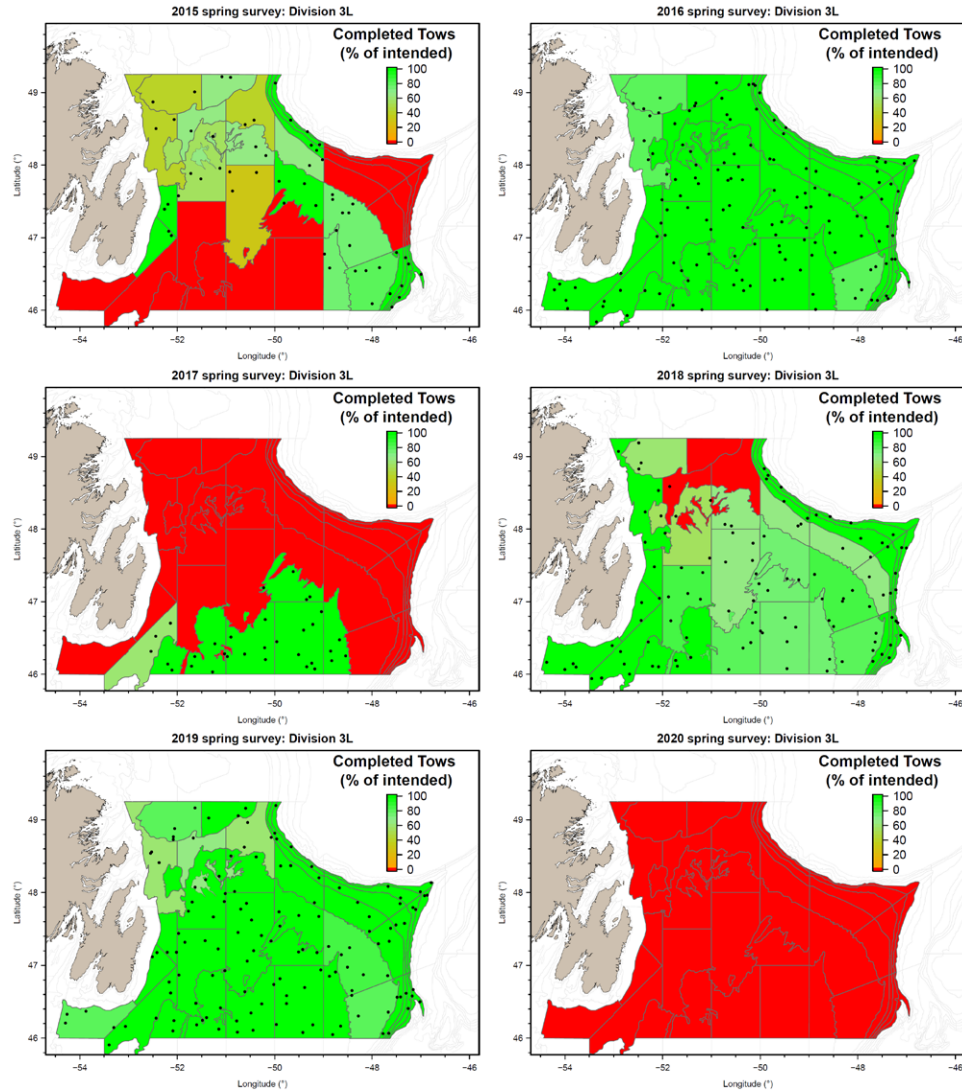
2015 spring survey: Division 3L

Completed Tows (% of intended)

100
80
60
40
20
0

49
48
47
46

Latitude (°)

−54 −52 −50 −48 −46

Longitude (°)

2016 spring survey: Division 3L

Completed Tows (% of intended)

100
80
60
40
20
0

49
48
47
46

Latitude (°)

−54 −52 −50 −48 −46

Longitude (°)

2017 spring survey: Division 3L

Completed Tows (% of intended)

100
80
60
40
20
0

49
48
47
46

Latitude (°)

−54 −52 −50 −48 −46

Longitude (°)

2018 spring survey: Division 3L

Completed Tows (% of intended)

100
80
60
40
20
0

49
48
47
46

Latitude (°)

−54 −52 −50 −48 −46

Longitude (°)

2019 spring survey: Division 3L

Completed Tows (% of intended)

100
80
60
40
20
0

49
48
47
46

Latitude (°)

−54 −52 −50 −48 −46

Longitude (°)

2020 spring survey: Division 3L

Completed Tows (% of intended)

100
80
60
40
20
0

49
48
47
46

Latitude (°)

−54 −52 −50 −48 −46

Longitude (°)